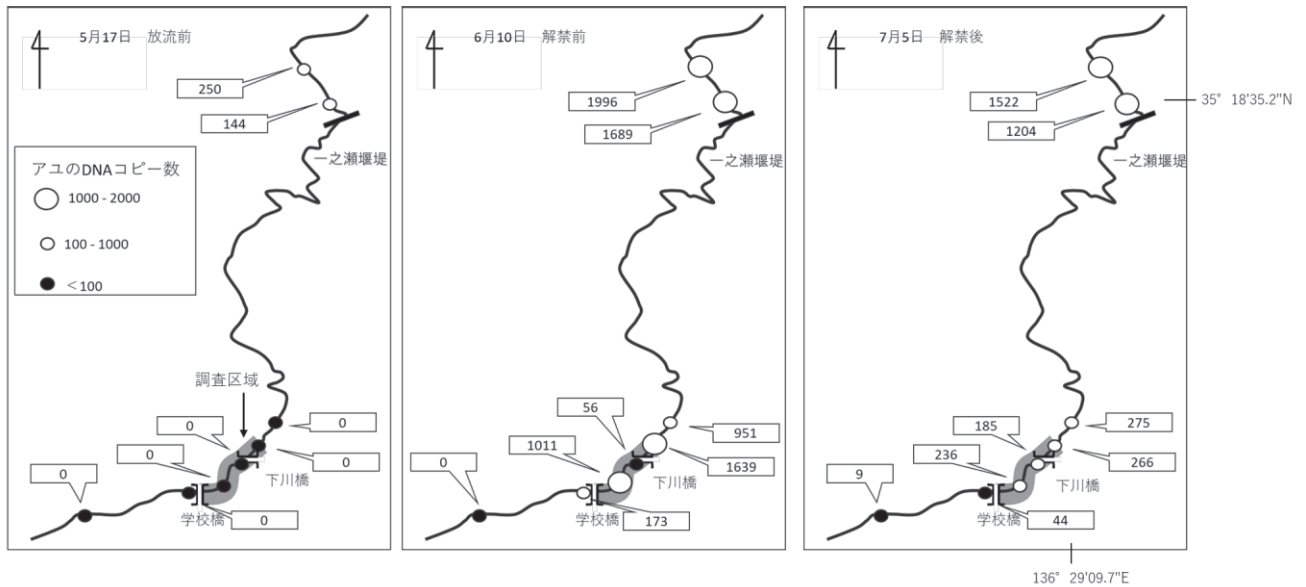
5月17日 放流前

250
144
一之瀬堰堤

アユのDNAコピー数
1000 - 2000
100 - 1000
＜100

調査区域
0
0
0
0
0
下川橋
学校橋
0

6月10日 解禁前

1996
1689
一之瀬堰堤

56
951
1011
1639
0
下川橋
学校橋
173

7月5日 解禁後

1522
1204
35° 18'35.2"N
一之瀬堰堤

185
275
236
266
9
下川橋
学校橋
44

136° 29'09.7"E